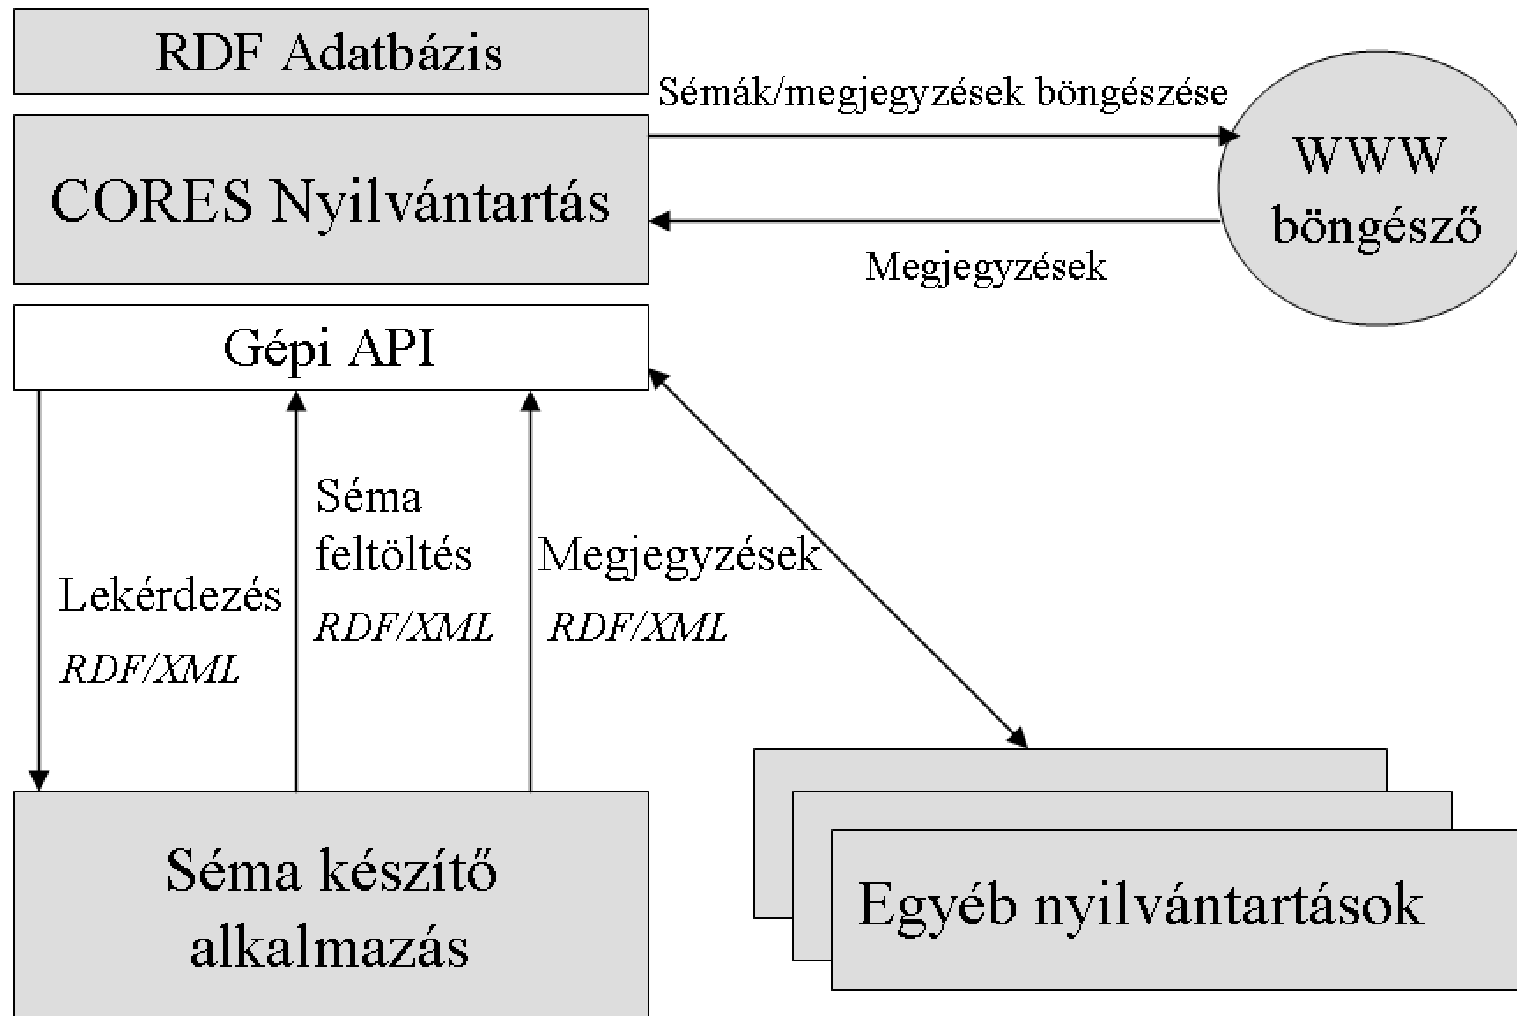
RDF Adatbázis

CORES Nyilvántartás

Sémák/megjegyzések böngészése

WWW böngésző

Megjegyzések

Gépi API

Lekérdezés

*RDF/XML*

Séma feltöltés

*RDF/XML*

Megjegyzések

*RDF/XML*

Séma készítő alkalmazás

Egyéb nyilvántartások